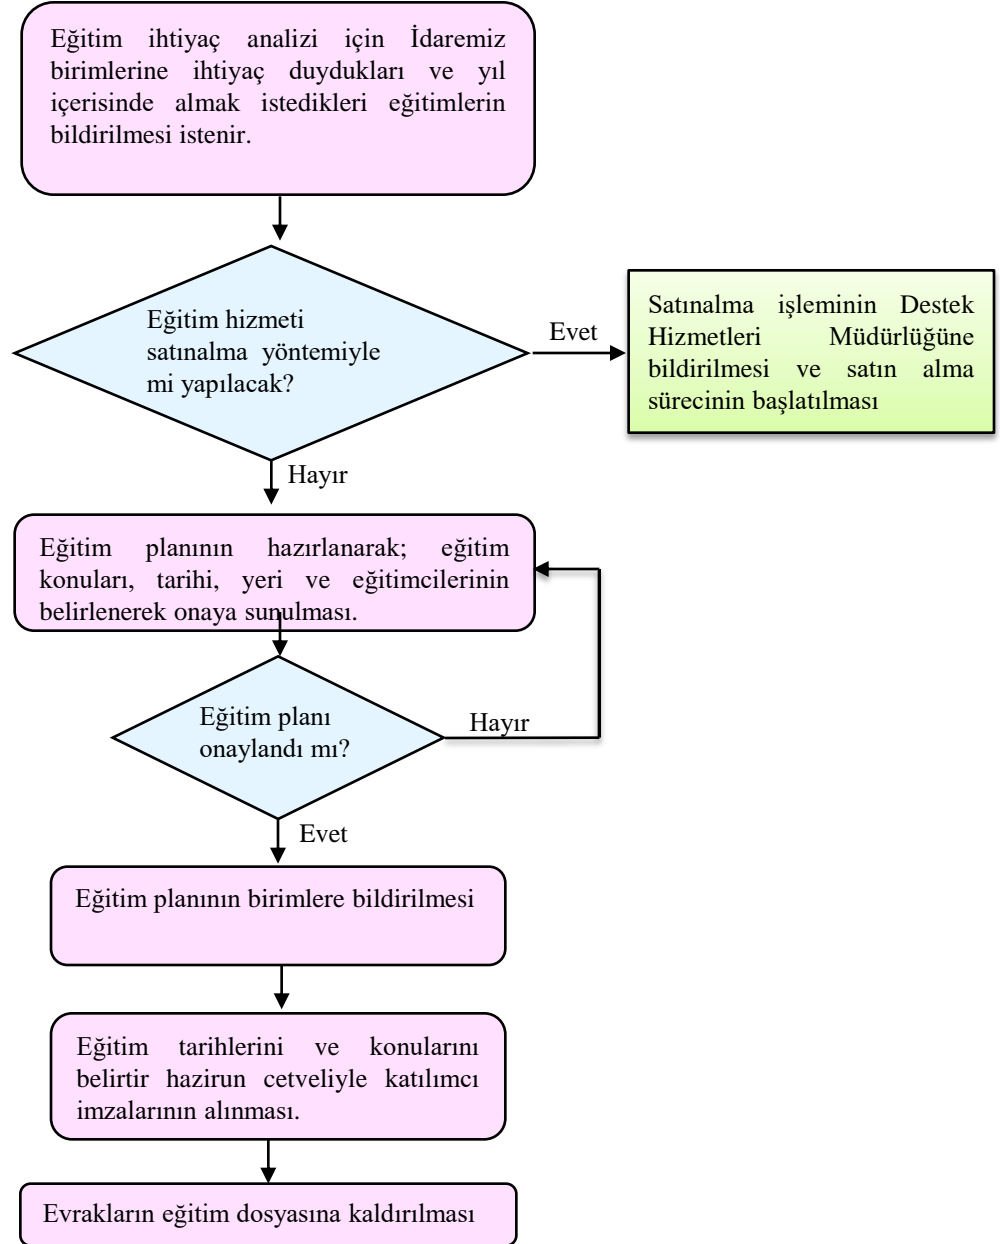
Eğitim ihtiyaç analizi için İdaremiz birimlerine ihtiyaç duydukları ve yıl içerisinde almak istedikleri eğitimlerin bildirilmesi istenir.

Eğitim hizmeti satınalma yöntemiyle mi yapılacak?

Evet

Satınalma işleminin Destek Hizmetleri Müdürlüğüne bildirilmesi ve satın alma sürecinin başlatılması

Hayır

Eğitim planının hazırlanarak; eğitim konuları, tarihi, yeri ve eğitimcilerinin belirlenerek onaya sunulması.

Eğitim planı onaylandı mı?

Hayır

Evet

Eğitim planının birimlere bildirilmesi

Eğitim tarihlerini ve konularını belirtir hazirun cetveliyle katılımcı imzalarının alınması.

Evrakların eğitim dosyasına kaldırılması